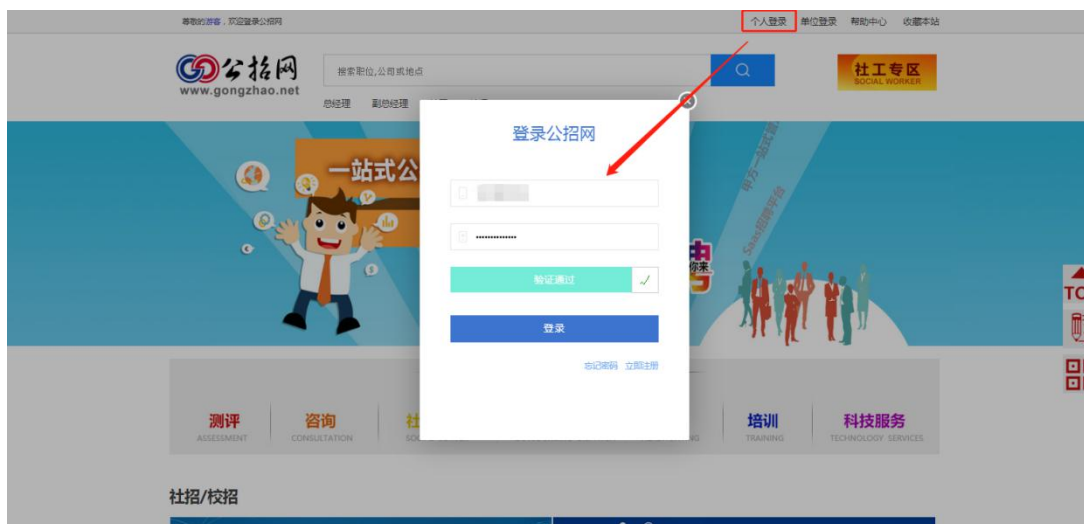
尊敬的游客，欢迎登录公招网

个人登录 单位登录 帮助中心 收藏本站

公招网
www.gongzhao.net

搜索职位,公司或地点

社工专区
SOCIAL WORKER

总经理 副总经理

一站式公

登录公招网

••••••••••••

验证通过

登录

忘记密码 立即注册

测评
ASSESSMENT

咨询
CONSULTATION

培训
TRAINING

科技服务
TECHNOLOGY SERVICES

社招/校招

TO